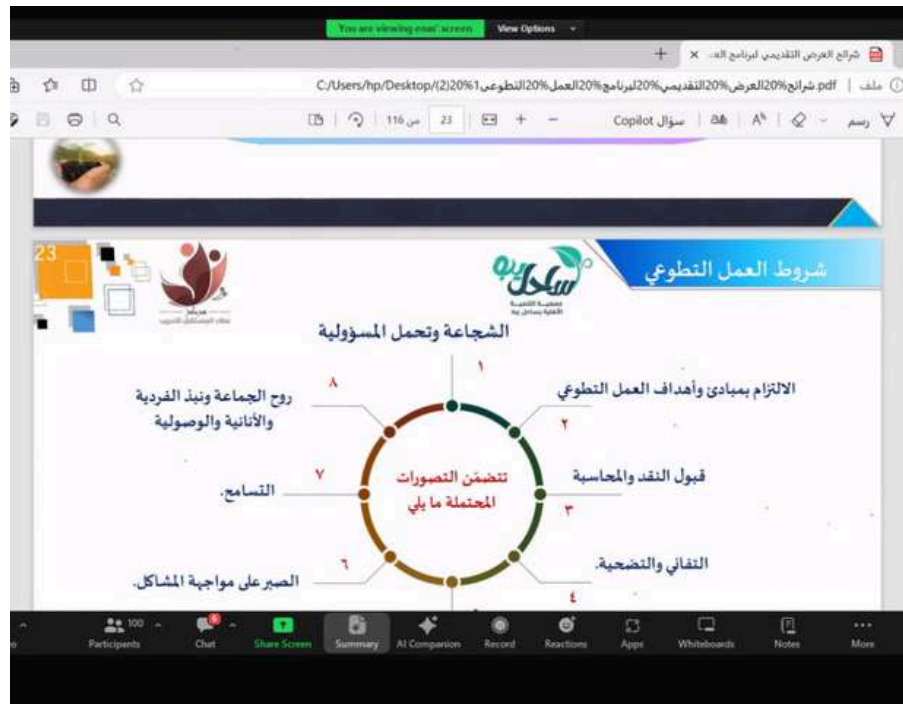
You are viewing enas' screen View Options

شرائح العرض التقديمي لبرنامج الع... ×

ملف | C:/Users/hp/Desktop/(2)20%1شرائح20%العرض20%التقديمي20%لبرنامج20%العمل20%التطوعي.pdf

رسم | A | Copilot سؤال | 23 من 116

23

شروط العمل التطوعي

ساحل بيه

الشجاعة وتحمل المسؤولية

١

الالتزام بمبادئ وأهداف العمل التطوعي

٢

قبول النقد والمحاسبة

٣

التفاني والتضحية.

٤

٨

روح الجماعة ونبذ الفردية والأنانية والوصولية

٧

التسامح.

٦

الصبر على مواجهة المشاكل.

تتضمن التصورات المحتملة ما يلي

100 Participants | Chat | Share Screen | Summary | AI Companion | Record | Reactions | Apps | Whiteboards | Notes | More